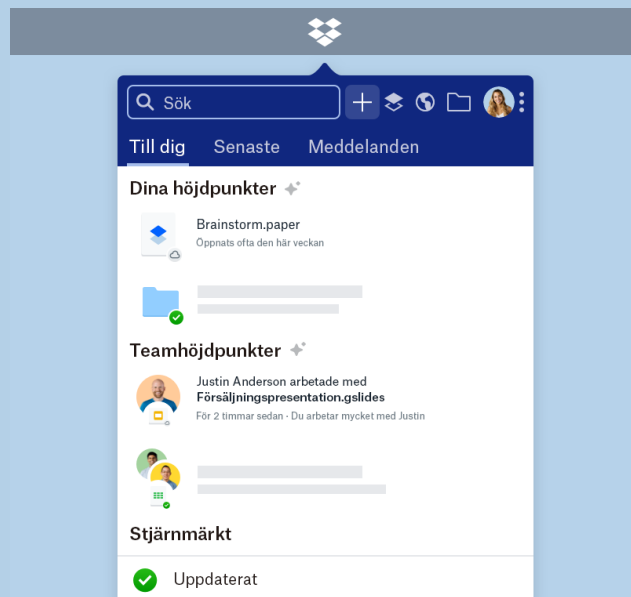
Sök

Till dig Senaste Meddelanden

Dina höjdpunkter

Brainstorm.paper
Öppnats ofta den här veckan

Teamhöjdpunkter

Justin Anderson arbetade med
Försäljningspresentation.gslides
För 2 timmar sedan · Du arbetar mycket med Justin

Stjärnmärkt

Uppdaterat